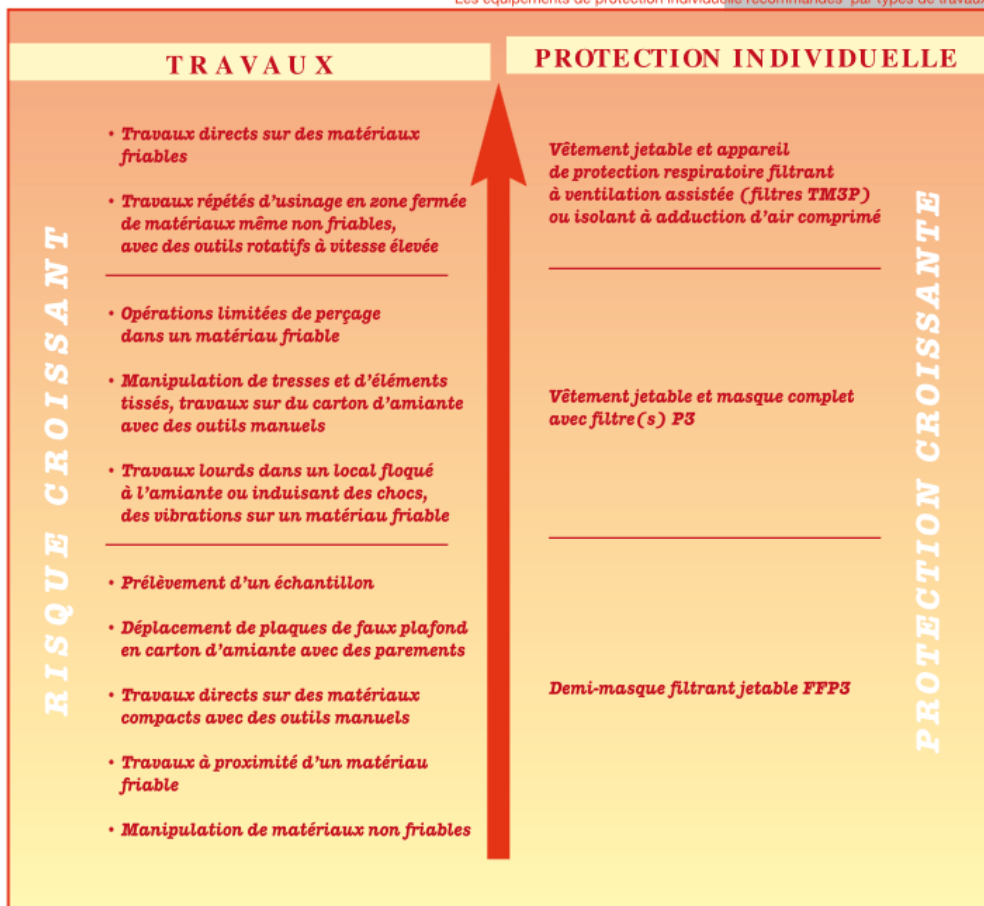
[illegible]

TRAVAUX

PROTECTION INDIVIDUELLE

RISQUE CROISSANT

• Travaux directs sur des matériaux friables

• Travaux répétés d'usinage en zone fermée de matériaux même non friables, avec des outils rotatifs à vitesse élevée

• Opérations limitées de perçage dans un matériau friable

• Manipulation de tresses et d'éléments tissés, travaux sur du carton d'amiante avec des outils manuels

• Travaux lourds dans un local floqué à l'amiante ou induisant des chocs, des vibrations sur un matériau friable

• Prélèvement d'un échantillon

• Déplacement de plaques de faux plafond en carton d'amiante avec des parements

• Travaux directs sur des matériaux compacts avec des outils manuels

• Travaux à proximité d'un matériau friable

• Manipulation de matériaux non friables

Vêtement jetable et appareil de protection respiratoire filtrant à ventilation assistée (filtres TM3P) ou isolant à adduction d'air comprimé

Vêtement jetable et masque complet avec filtre(s) P3

Demi-masque filtrant jetable FFP3

PROTECTION CROISSANTE